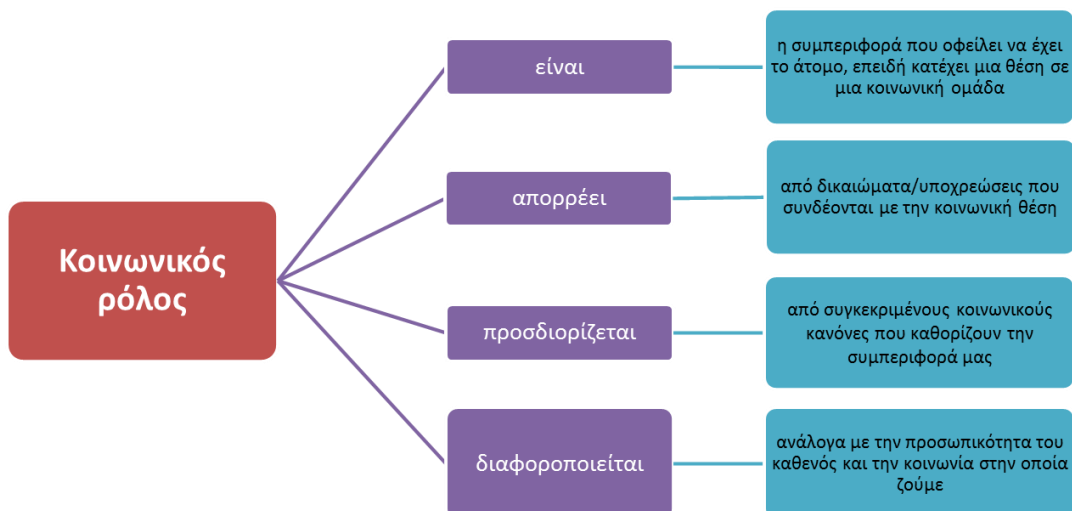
Κοινωνικός ρόλος

είναι

η συμπεριφορά που οφείλει να έχει το άτομο, επειδή κατέχει μια θέση σε μια κοινωνική ομάδα

απορρέει

από δικαιώματα/υποχρεώσεις που συνδέονται με την κοινωνική θέση

προσδιορίζεται

από συγκεκριμένους κοινωνικούς κανόνες που καθορίζουν την συμπεριφορά μας

διαφοροποιείται

ανάλογα με την προσωπικότητα του καθενός και την κοινωνία στην οποία ζούμε